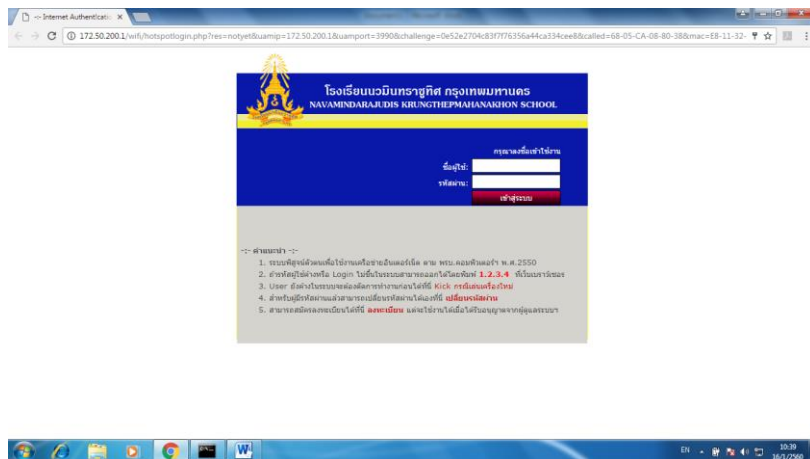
:: Internet Authenticatio ×

172.50.200.1/wifi/hotspotlogin.php?res=notyet&uamip=172.50.200.1&uamport=3990&challenge=0e52e2704c83f7f76356a44ca334cee8&called=68-05-CA-08-80-38&mac=E8-11-32-

โรงเรียนนวมินทราชูทิศ กรุงเทพมหานคร
NAVAMINDARAJUDIS KRUNGTHEPMAHANAKHON SCHOOL

กรุณาลงชื่อเข้าใช้งาน

ชื่อผู้ใช้:

รหัสผ่าน:

เข้าสู่ระบบ

-:- คำแนะนำ -:-

1. ระบบพิสูจน์ตัวตนเพื่อใช้งานเครือข่ายอินเตอร์เน็ต ตาม พรบ.คอมพิวเตอร์ พ.ศ.2550
2. ถ้าหน้าจอผู้ใช้ค้างหรือ Login ไม่ขึ้นในระบบสามารถออกได้โดยพิมพ์ 1.2.3.4 ที่เว็บบราวเซอร์
3. User ยังค้างในระบบขอต้องตัดการทำงานก่อนได้ที่ Kick กรณีเล่นเครื่องใหม่
4. สำหรับผู้ใช้รหัสผ่านแล้วสามารถเปลี่ยนรหัสผ่านได้เองที่ เปลี่ยนรหัสผ่าน
5. สามารถสมัครลงทะเบียนได้ที่ ลงทะเบียน แต่จะใช้งานได้เมื่อได้รับอนุญาตจากผู้ดูแลระบบ

EN 10:39 16/2/2560